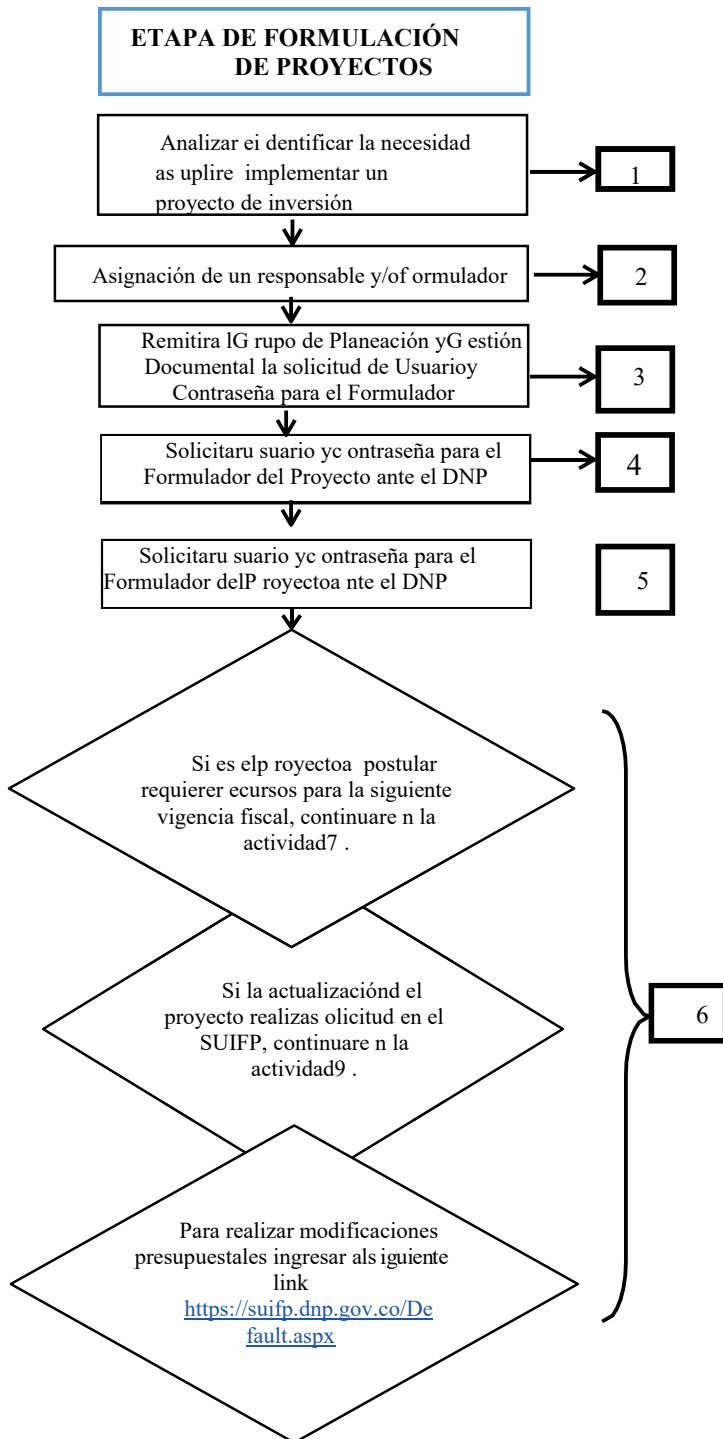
ETAPA DE FORMULACIÓN DE PROYECTOS

Analizar ei dentificar la necesidad as uplire implementar un proyecto de inversión

1

Asignación de un responsable y/of ormulador

2

Remitira lG rupo de Planeación yG estión Documental la solicitud de Usuarioy Contraseña para el Formulador

3

Solicitaru suario yc ontraseña para el Formulador del Proyecto ante el DNP

4

Solicitaru suario yc ontraseña para el Formulador delP royectoa nte el DNP

5

Si es elp royectoa postular requierer ecursos para la siguiente vigencia fiscal, continuare n la actividad7 .

Si la actualizaciónd el proyecto realizas olicitud en el SUIFP, continuare n la actividad9 .

Para realizar modificaciones presupuestales ingresar als iguiente link https://suifp.dnp.gov.co/Default.aspx

6